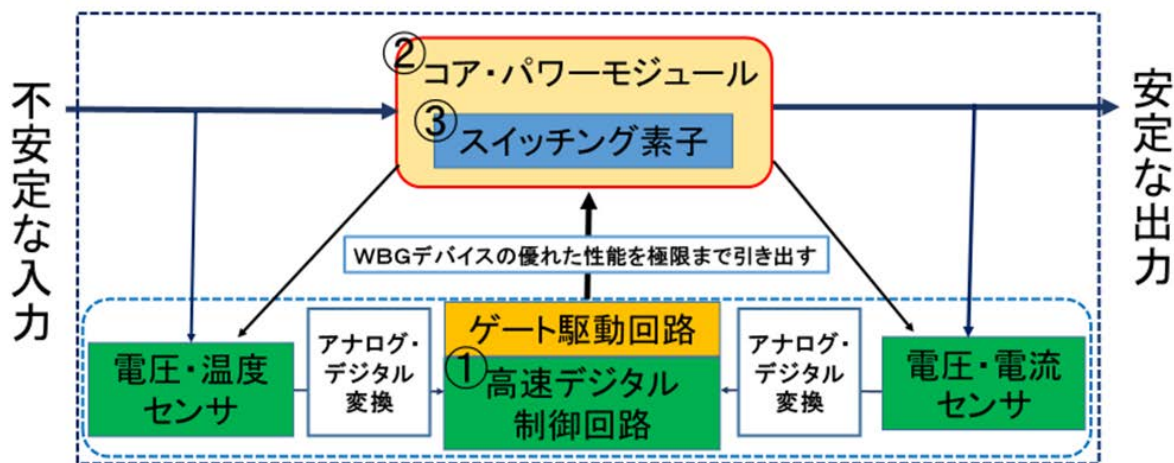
不安定な入力

②コア・パワーモジュール

③スイッチング素子

安定な出力

WBGデバイスの優れた性能を極限まで引き出す

ゲート駆動回路

①高速デジタル制御回路

電圧・温度センサ

アナログ・デジタル変換

アナログ・デジタル変換

電圧・電流センサ